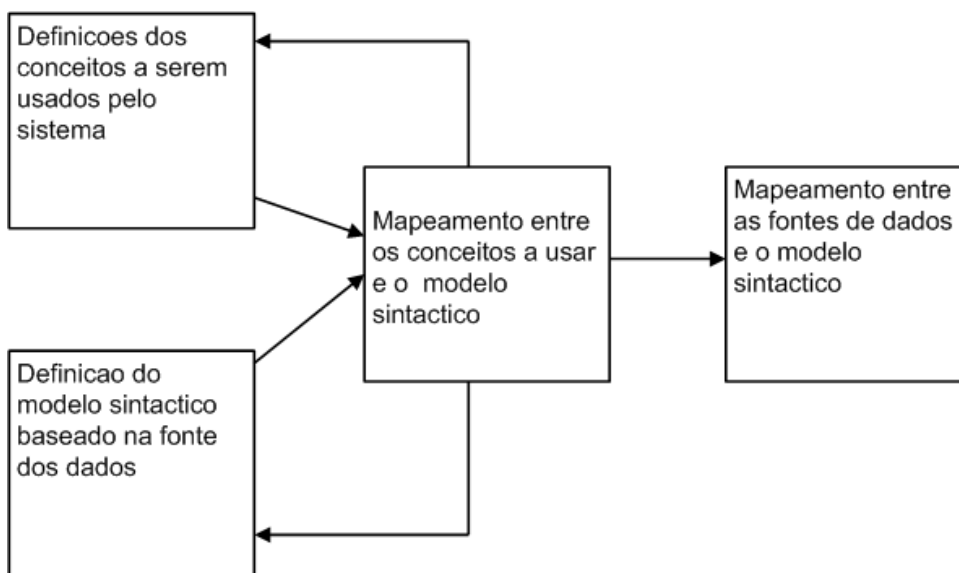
Definicoes dos conceitos a serem usados pelo sistema

Definicao do modelo sintactico baseado na fonte dos dados

Mapeamento entre os conceitos a usar e o modelo sintactico

Mapeamento entre as fontes de dados e o modelo sintactico